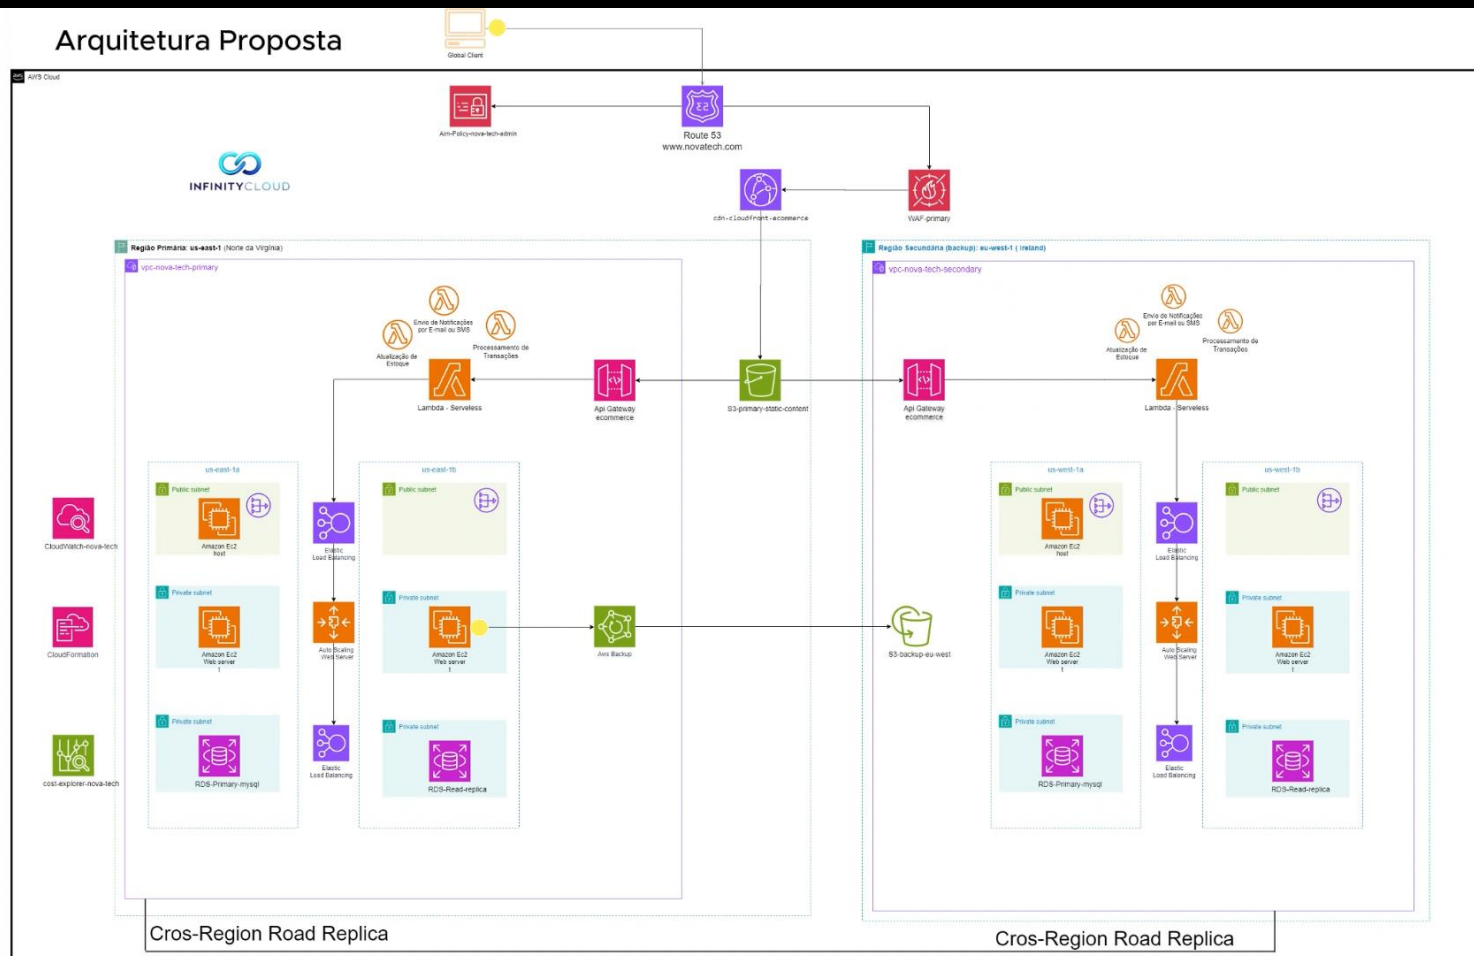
Arquitetura Proposta

Global Client

AWS Cloud

Aim-Policy-nova-tech-admin

Route 53
www.novatech.com

INFINITYCLOUD

cdn-cloudfront-ecommerce

WAF-primary

Região Primária: us-east-1 (Norte da Virgínia)

vpc-nova-tech-primary

Envio de Notificações por E-mail ou SMS

Atualização de Estoque

Processamento de Transações

Lambda - Serveless

Api Gateway ecommerce

S3-primary-static-content

us-east-1a

Public subnet

Amazon Ec2 host

Private subnet

Amazon Ec2 Web server 1

Private subnet

RDS-Primary-mysql

Elastic Load Balancing

Auto Scaling Web Server

Elastic Load Balancing

us-east-1b

Public subnet

Private subnet

Amazon Ec2 Web server 1

Private subnet

RDS-Read-replica

Aws Backup

CloudWatch-nova-tech

CloudFormation

cost-explorer-nova-tech

Região Secundária (backup): eu-west-1 ( Ireland)

vpc-nova-tech-secondary

Envio de Notificações por E-mail ou SMS

Atualização de Estoque

Processamento de Transações

Api Gateway ecommerce

Lambda - Serveless

S3-backup-eu-west

us-west-1a

Public subnet

Amazon Ec2 host

Private subnet

Amazon Ec2 Web server 1

Private subnet

RDS-Primary-mysql

Elastic Load Balancing

Auto Scaling Web Server

Elastic Load Balancing

us-west-1b

Public subnet

Private subnet

Amazon Ec2 Web server 1

Private subnet

RDS-Read-replica

Cros-Region Road Replica

Cros-Region Road Replica